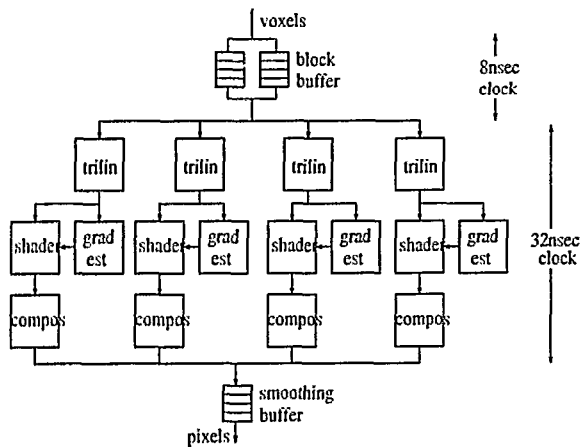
voxels

block buffer

8nsec clock

trilin

trilin

trilin

trilin

shader

grad est

shader

grad est

shader

grad est

shader

grad est

32nsec clock

compos

compos

compos

compos

smoothing buffer

pixels